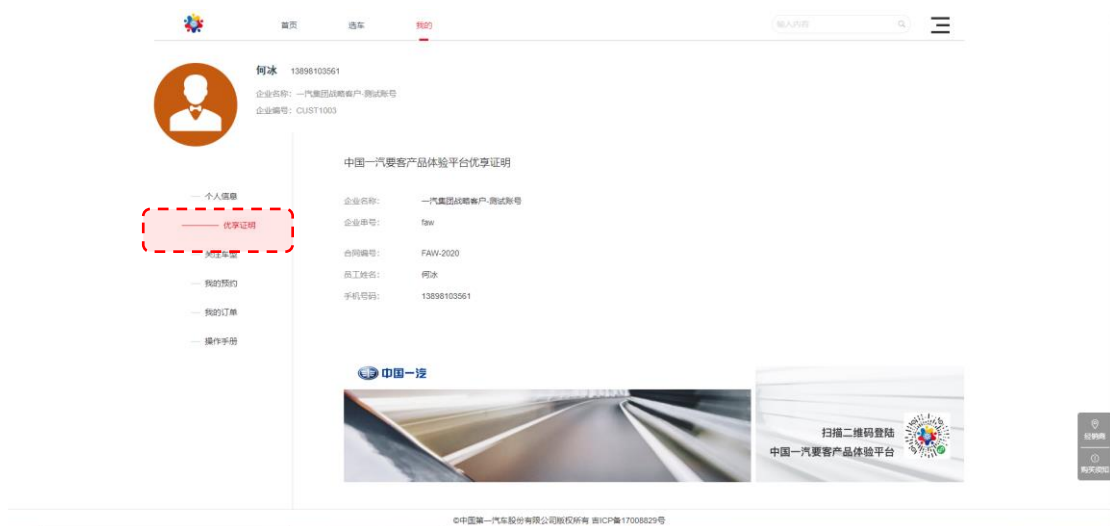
首页　选车　我的

输入内容

何冰　13898103561

企业名称：一汽集团战略客户-测试账号

企业编号：CUST1003

个人信息

优享证明

关注车型

我的预约

我的订单

操作手册

中国一汽要客产品体验平台优享证明

企业名称：　一汽集团战略客户-测试账号

企业串号：　faw

合同编号：　FAW-2020

员工姓名：　何冰

手机号码：　13898103561

中国一汽

扫描二维码登陆

中国一汽要客产品体验平台

经销商

购买须知

©中国第一汽车股份有限公司版权所有 吉ICP备17008829号